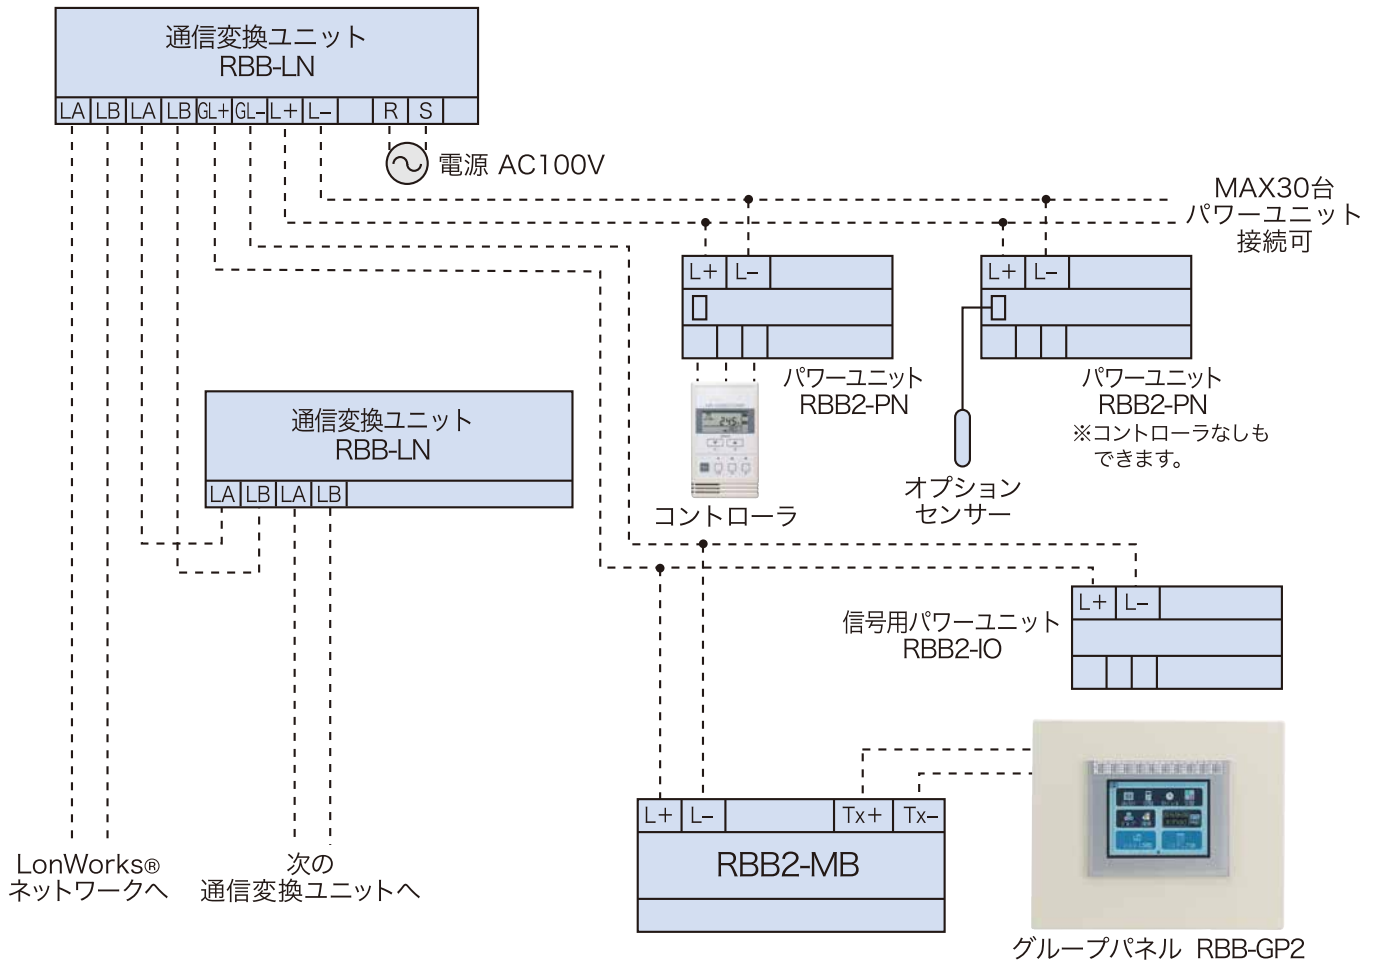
通信変換ユニット
RBB-LN

| LA | LB | LA | LB | GL+ | GL- | L+ | L- | | R | S | |
|---|---|---|---|---|---|---|---|---|---|---|---|

電源 AC100V

MAX30台
パワーユニット
接続可

| L+ | L- | |
|---|---|---|

| L+ | L- | |
|---|---|---|

パワーユニット
RBB2-PN

パワーユニット
RBB2-PN
※コントローラなしも
できます。

通信変換ユニット
RBB-LN

| LA | LB | LA | LB |
|---|---|---|---|

コントローラ

オプション
センサー

| L+ | L- | |
|---|---|---|

信号用パワーユニット
RBB2-IO

| L+ | L- | | Tx+ | Tx- |
|---|---|---|---|---|

RBB2-MB

LonWorks®
ネットワークへ

次の
通信変換ユニットへ

グループパネル RBB-GP2